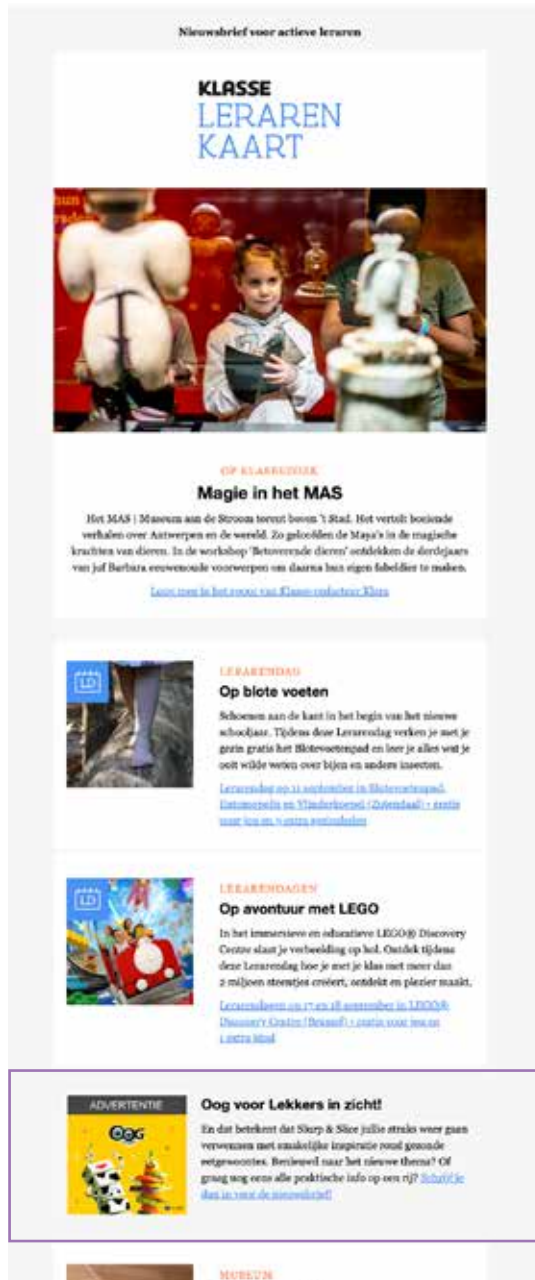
Nieuwsbrief voor actieve leraren

KLASSE
LERAREN
KAART

OP KLASBEZOEK
Magie in het MAS

Het MAS | Museum aan de Stroom torent boven 't Stad. Het vertelt boeiende verhalen over Antwerpen en de wereld. Zo geloofden de Maya's in de magische krachten van dieren. In de workshop 'Betoverende dieren' ontdekken de derdejaars van juf Barbara eeuwenoude voorwerpen om daarna hun eigen fabeldier te maken.

Lees meer in het verslag van Klasse-redacteur Klara

LD
LERARENDAG
Op blote voeten

Schoenen aan de kant in het begin van het nieuwe schooljaar. Tijdens deze Lerarendag verken je met je gezin gratis het Blotevoetenpad en leer je alles wat je ooit wilde weten over bijen en andere insecten.

Lerarendag op 11 september in Blotevoetenpad, Entomopolis en Vlinderkasteel (Zutendaal) + gratis voor jou en 4 extra gezinsleden

LD
LERARENDAGEN
Op avontuur met LEGO

In het immersieve en educatieve LEGO® Discovery Centre slaat je verbeelding op hol. Ontdek tijdens deze Lerarendag hoe je met je klas met meer dan 2 miljoen steentjes creëert, ontdekt en plezier maakt.

Lerarendagen op 17 en 18 september in LEGO® Discovery Centre (Brussel) + gratis voor jou en 1 extra kind

ADVERTENTIE
OOG
Oog voor Lekkers in zicht!

En dat betekent dat Slurp & Slice jullie straks weer gaan verwennen met smakelijke inspiratie rond gezonde eetgewoontes. Benieuwd naar het nieuwe thema? Of graag nog eens alle praktische info op een rij? Schrijf je dan in voor de nieuwsbrief!

MUSEUM